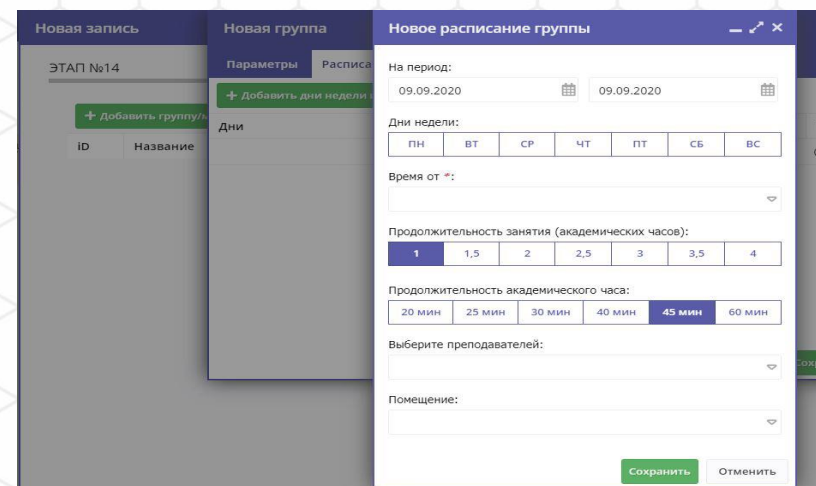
Новая запись

ЭТАП №14

+ Добавить группу/

iD Название

Новая группа

Параметры Расписа

+ Добавить дни недели

Дни

Новое расписание группы

На период:

09.09.2020

09.09.2020

Дни недели:

| ПН | ВТ | СР | ЧТ | ПТ | СБ | ВС |
|---|---|---|---|---|---|---|

Время от *:

Продолжительность занятия (академических часов):

| 1 | 1,5 | 2 | 2,5 | 3 | 3,5 | 4 |
|---|---|---|---|---|---|---|

Продолжительность академического часа:

| 20 мин | 25 мин | 30 мин | 40 мин | 45 мин | 60 мин |
|---|---|---|---|---|---|

Выберите преподавателей:

Помещение:

Сохранить Отменить

Сох